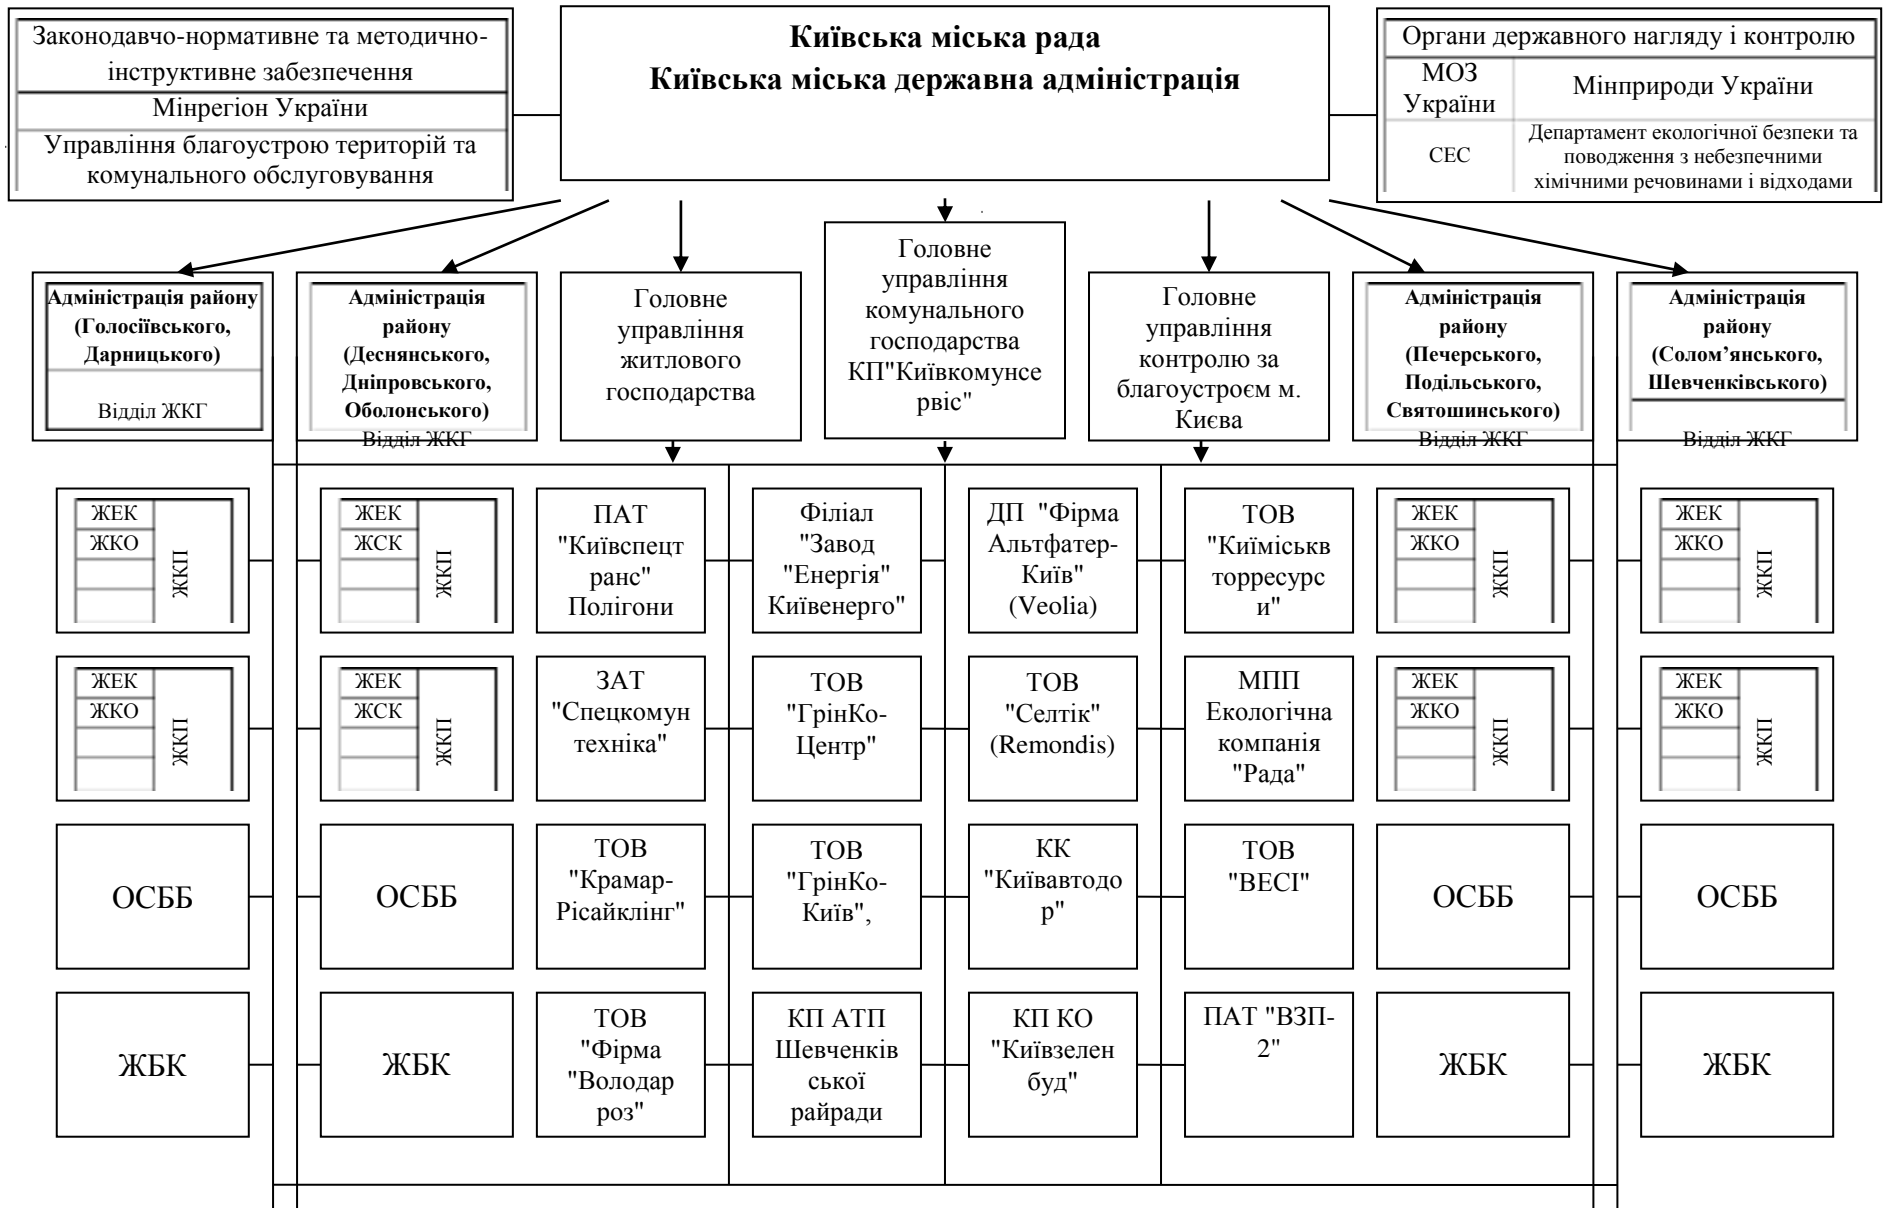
Законодавчо-нормативне та методично-інструктивне забезпечення
Мінрегіон України
Управління благоустрою територій та комунального обслуговування

**Київська міська рада**
**Київська міська державна адміністрація**

Органи державного нагляду і контролю
МОЗ України
Мінприроди України
СЕС
Департамент екологічної безпеки та поводження з небезпечними хімічними речовинами і відходами

**Адміністрація району (Голосіївського, Дарницького)**
Відділ ЖКГ

**Адміністрація району (Деснянського, Дніпровського, Оболонського)**
Відділ ЖКГ

Головне управління житлового господарства

Головне управління комунального господарства КП"Київкомунсервіс"

Головне управління контролю за благоустроєм м. Києва

**Адміністрація району (Печерського, Подільського, Святошинського)**
Відділ ЖКГ

**Адміністрація району (Солом'янського, Шевченківського)**
Відділ ЖКГ

ЖЕК
ЖКО
ЖКП

ЖЕК
ЖКО
ЖКП

ОСББ

ЖБК

ЖЕК
ЖСК
ЖКП

ЖЕК
ЖСК
ЖКП

ОСББ

ЖБК

ПАТ "Київспецтранс" Полігони

ЗАТ "Спецкомунтехніка"

ТОВ "Крамар-Рісайклінг"

ТОВ "Фірма "Володарроз"

Філіал "Завод "Енергія" Київенерго"

ТОВ "ГрінКо-Центр"

ТОВ "ГрінКо-Київ",

КП АТП Шевченківської райради

ДП "Фірма Альтфатер-Київ" (Veolia)

ТОВ "Селтік" (Remondis)

КК "Київавтодор"

КП КО "Київзеленбуд"

ТОВ "Киїміськвторресурси"

МПП Екологічна компанія "Рада"

ТОВ "ВЕСІ"

ПАТ "ВЗП-2"

ЖЕК
ЖКО
ЖКП

ЖЕК
ЖКО
ЖКП

ОСББ

ЖБК

ЖЕК
ЖКО
ЖКП

ЖЕК
ЖКО
ЖКП

ОСББ

ЖБК